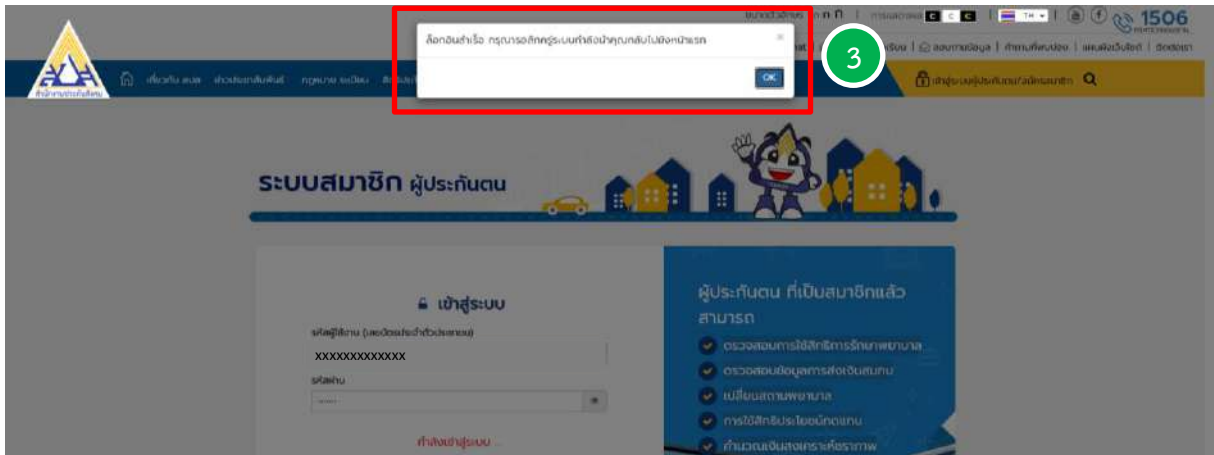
ล็อกอินสำเร็จ กรุณารอสักครู่ระบบกำลังนำคุณกลับไปยังหน้าแรก

×

OK

3

1506

ระบบสมาชิก ผู้ประกันตน

เข้าสู่ระบบ

รหัสผู้ใช้งาน (เลขบัตรประจำตัวประชาชน)

XXXXXXXXXXXXX

รหัสผ่าน

กำลังเข้าสู่ระบบ...

ผู้ประกันตน ที่เป็นสมาชิกแล้ว สามารถ

ตรวจสอบการใช้สิทธิการรักษาพยาบาล

ตรวจสอบข้อมูลการส่งเงินสมทบ

เปลี่ยนสถานพยาบาล

การใช้สิทธิประโยชน์ทดแทน

คำนวณเงินสงเคราะห์ชราภาพ

เข้าสู่ระบบประกันตน/สมัครสมาชิก

เกี่ยวกับ สปส. ข่าวประชาสัมพันธ์ กฎหมาย ระเบียบ

สำนักงานประกันสังคม